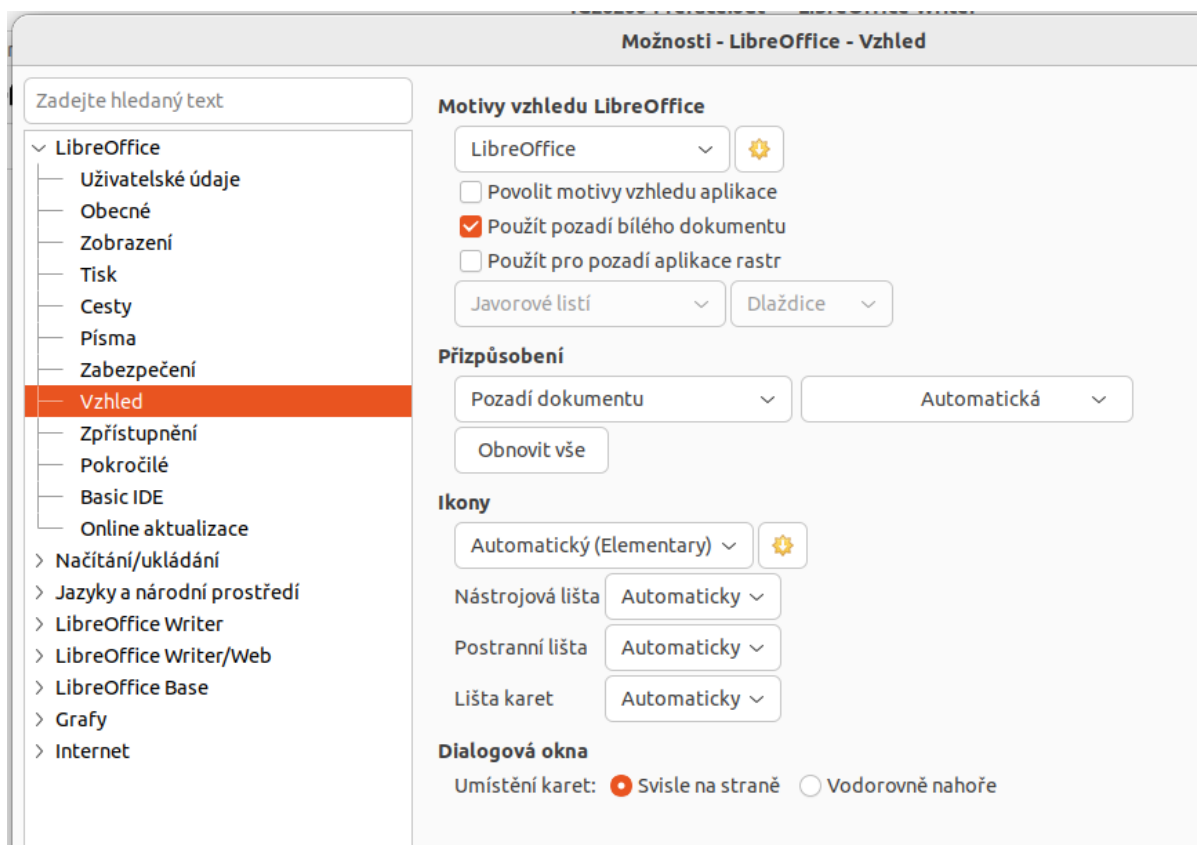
Možnosti - LibreOffice - Vzhled

Zadejte hledaný text

LibreOffice
Uživatelské údaje
Obecné
Zobrazení
Tisk
Cesty
Písma
Zabezpečení
Vzhled
Zpřístupnění
Pokročilé
Basic IDE
Online aktualizace
Načítání/ukládání
Jazyky a národní prostředí
LibreOffice Writer
LibreOffice Writer/Web
LibreOffice Base
Grafy
Internet

Motivy vzhledu LibreOffice
LibreOffice
Povolit motivy vzhledu aplikace
Použít pozadí bílého dokumentu
Použít pro pozadí aplikace rastr
Javorové listí
Dlaždice

Přizpůsobení
Pozadí dokumentu
Automatická
Obnovit vše

Ikony
Automatický (Elementary)
Nástrojová lišta
Automaticky
Postranní lišta
Automaticky
Lišta karet
Automaticky

Dialogová okna
Umístění karet: Svisle na straně Vodorovně nahoře